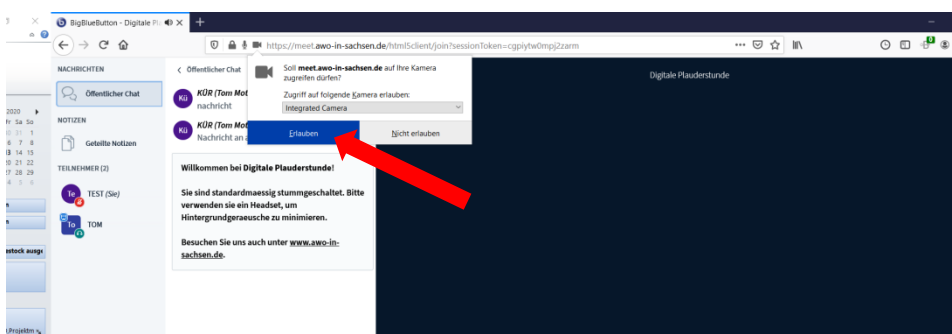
BigBlueButton - Digitale Pl

https://meet.awo-in-sachsen.de/html5client/join?sessionToken=cgpiytw0mpj2zarm

NACHRICHTEN

Öffentlicher Chat

NOTIZEN

Geteilte Notizen

TEILNEHMER (2)

Te TEST (Sie)

To TOM

< Öffentlicher Chat

Kü KÜR (Tom Mo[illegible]
nachricht

Kü KÜR (Tom Mo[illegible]
Nachricht an a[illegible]

Willkommen bei Digitale Plauderstunde!

Sie sind standardmaessig stummgeschaltet. Bitte verwenden sie ein Headset, um Hintergrundgeraeusche zu minimieren.

Besuchen Sie uns auch unter www.awo-in-sachsen.de.

Soll meet.awo-in-sachsen.de auf Ihre Kamera zugreifen dürfen?

Zugriff auf folgende Kamera erlauben:

Integrated Camera

Erlauben

Nicht erlauben

Digitale Plauderstunde

2020
Fr Sa So
31 1
6 7 8
13 14 15
20 21 22
27 28 29
4 5 6

astock ausg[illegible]

Projektm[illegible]